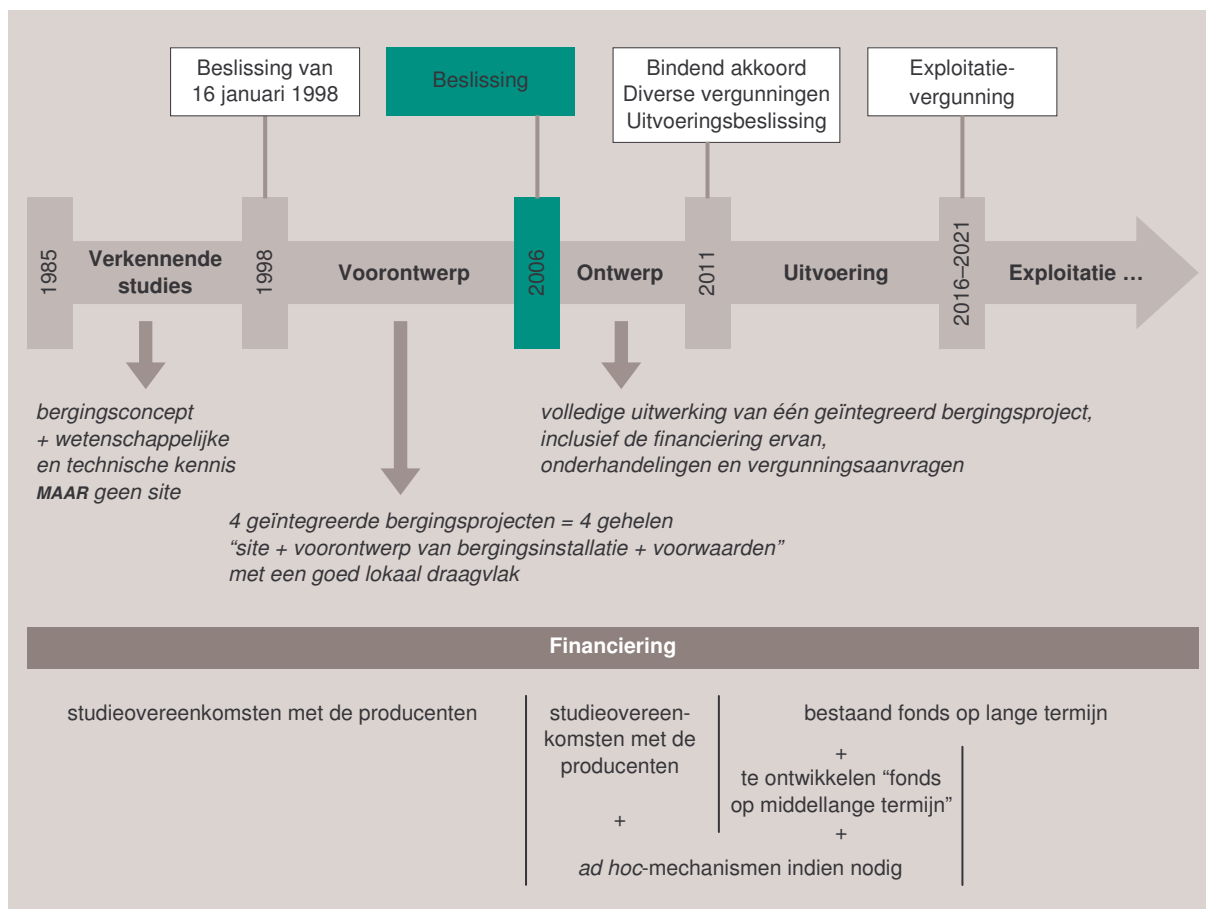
Beslissing van 16 januari 1998

Beslissing

Bindend akkoord
Diverse vergunningen
Uitvoeringsbeslissing

Exploitatievergunning

1985

Verkennende studies

1998

Voorontwerp

2006

Ontwerp

2011

Uitvoering

2016–2021

Exploitatie …

bergingsconcept
+ wetenschappelijke
en technische kennis
MAAR geen site

volledige uitwerking van één geïntegreerd bergingsproject,
inclusief de financiering ervan,
onderhandelingen en vergunningsaanvragen

4 geïntegreerde bergingsprojecten = 4 gehelen
"site + voorontwerp van bergingsinstallatie + voorwaarden"
met een goed lokaal draagvlak

Financiering

studieovereenkomsten met de producenten

studieovereenkomsten met de producenten

bestaand fonds op lange termijn
+
te ontwikkelen "fonds op middellange termijn"

+

+

ad hoc-mechanismen indien nodig